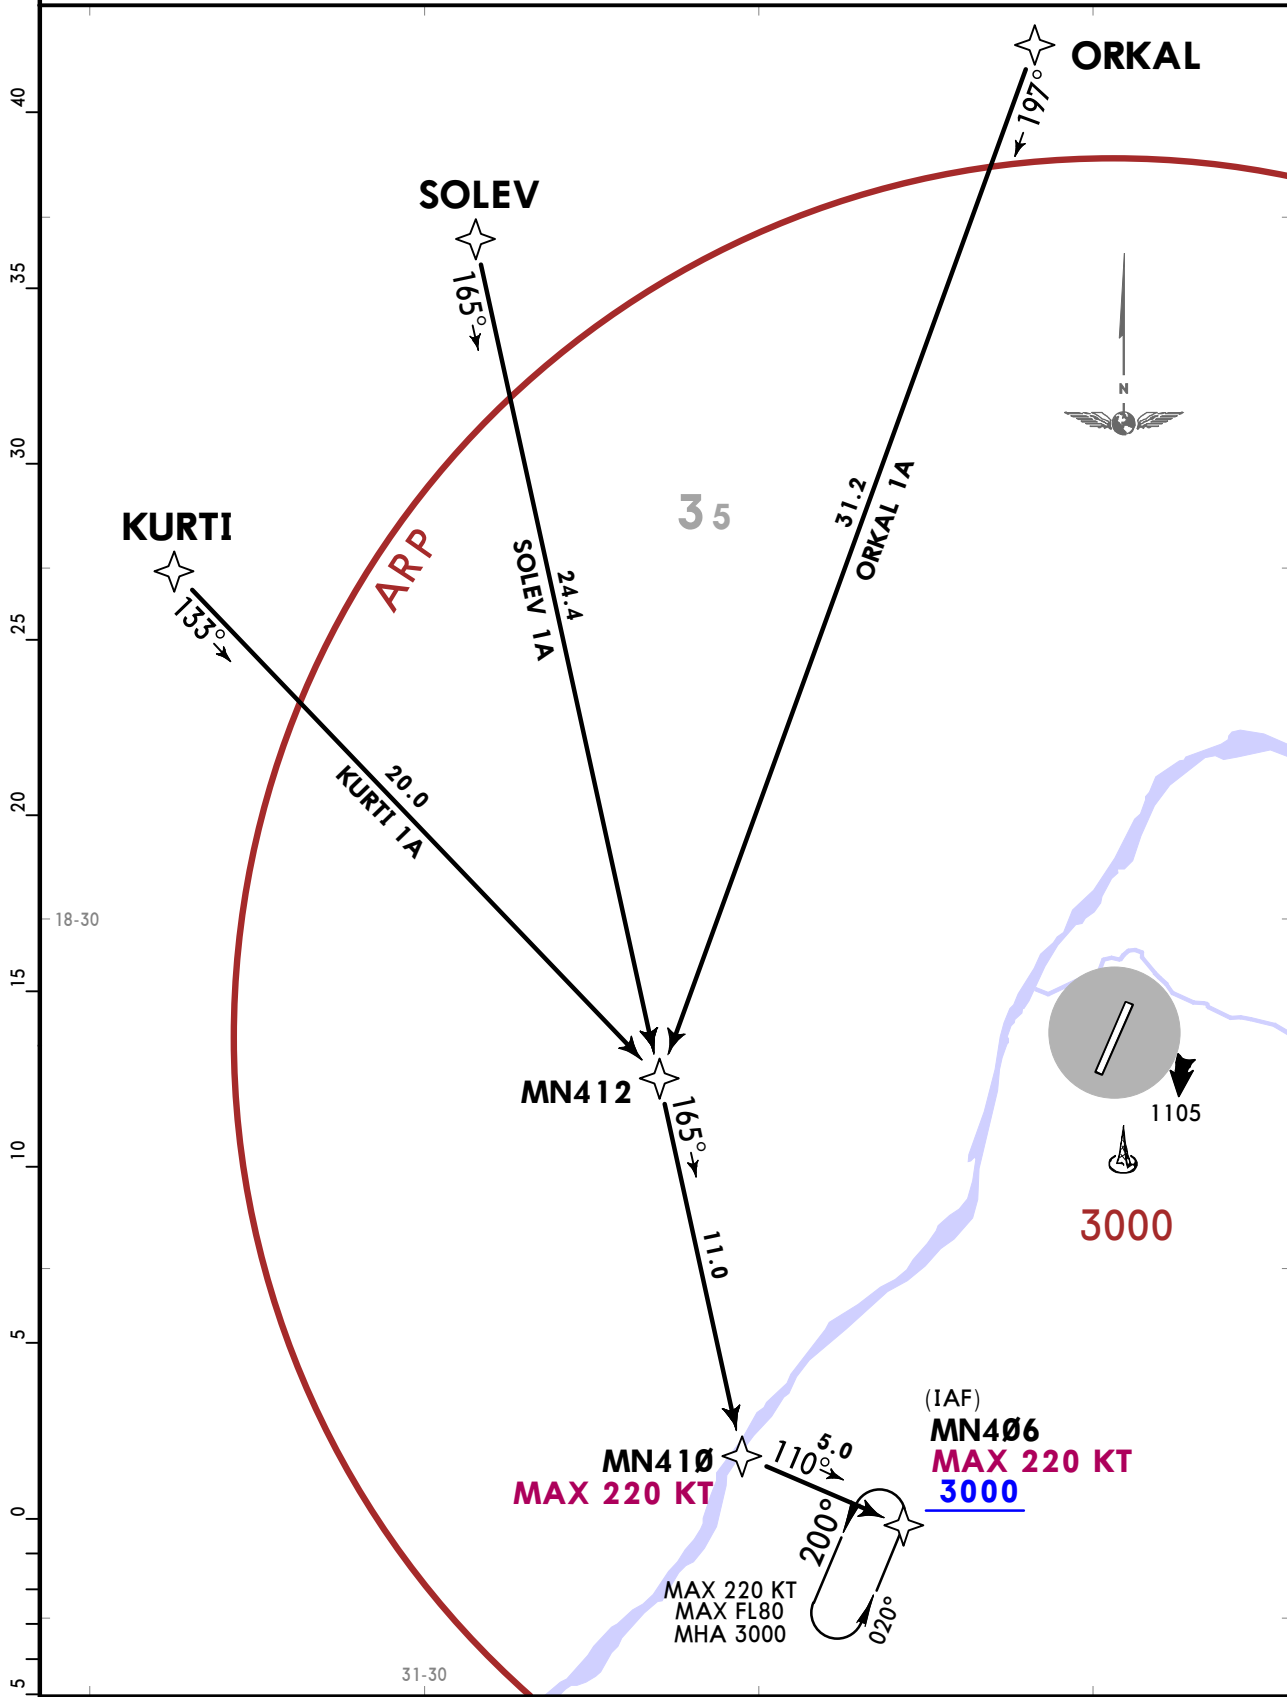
ORKAL
197°
SOLEV
165°
KURTI
133°
ARP
SOLEV 1A
24.4
3 5
31.2
ORKAL 1A
N
KURTI 1A
20.0
18-30
MN412
165°
11.0
1105
3000
(IAF)
MN4Ø6
MAX 220 KT
3000
MN41Ø
MAX 220 KT
110°
5.0
200°
020°
MAX 220 KT
MAX FL80
MHA 3000
31-30
40
35
30
25
20
15
10
5
0
5